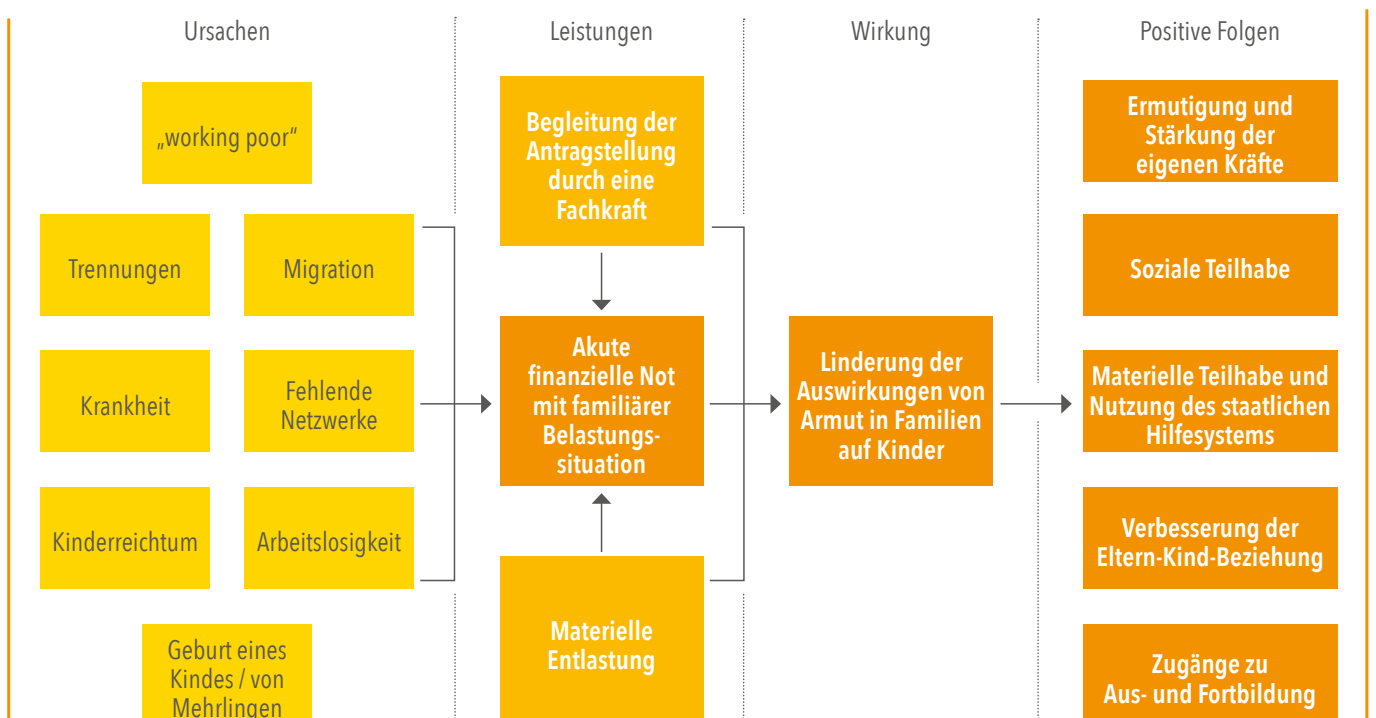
Ursachen

„working poor"

Trennungen

Migration

Krankheit

Fehlende Netzwerke

Kinderreichtum

Arbeitslosigkeit

Geburt eines Kindes / von Mehrlingen

Leistungen

Begleitung der Antragstellung durch eine Fachkraft

Akute finanzielle Not mit familiärer Belastungssituation

Materielle Entlastung

Wirkung

Linderung der Auswirkungen von Armut in Familien auf Kinder

Positive Folgen

Ermutigung und Stärkung der eigenen Kräfte

Soziale Teilhabe

Materielle Teilhabe und Nutzung des staatlichen Hilfesystems

Verbesserung der Eltern-Kind-Beziehung

Zugänge zu Aus- und Fortbildung